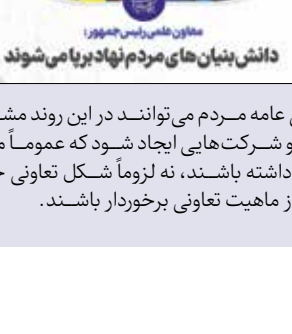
معاون علمی رئیس جمهور:
دانش بنیان های مردم نهاد برپا می شوند

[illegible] عامه مـردم می‌توانـنـد در این روند مش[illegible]
و شـرکت‌هایی ایجاد شـود که عموماً م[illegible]
داشته باشـند، نه لزوماً شـکل تعاونی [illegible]
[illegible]ز ماهیت تعاونی برخوردار باشـند.